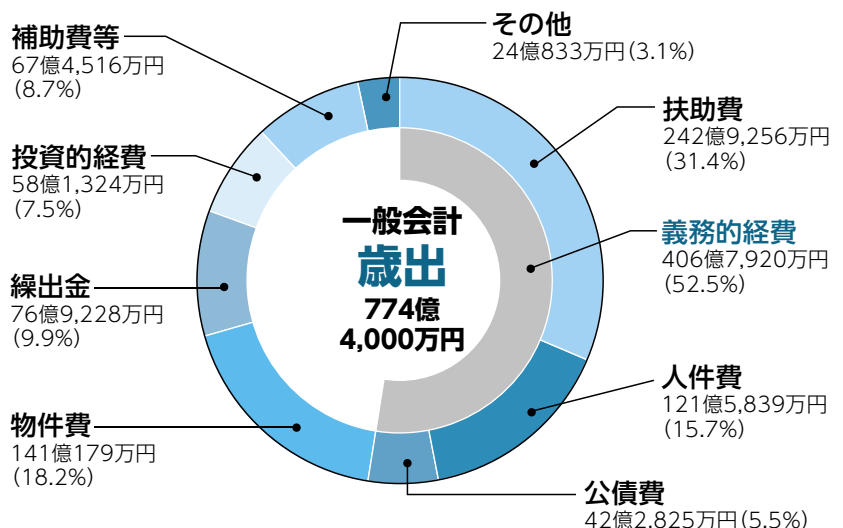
補助費等
67億4,516万円
(8.7%)

その他
24億833万円(3.1%)

扶助費
242億9,256万円
(31.4%)

投資的経費
58億1,324万円
(7.5%)

一般会計
歳出
774億
4,000万円

義務的経費
406億7,920万円
(52.5%)

繰出金
76億9,228万円
(9.9%)

人件費
121億5,839万円
(15.7%)

物件費
141億179万円
(18.2%)

公債費
42億2,825万円(5.5%)